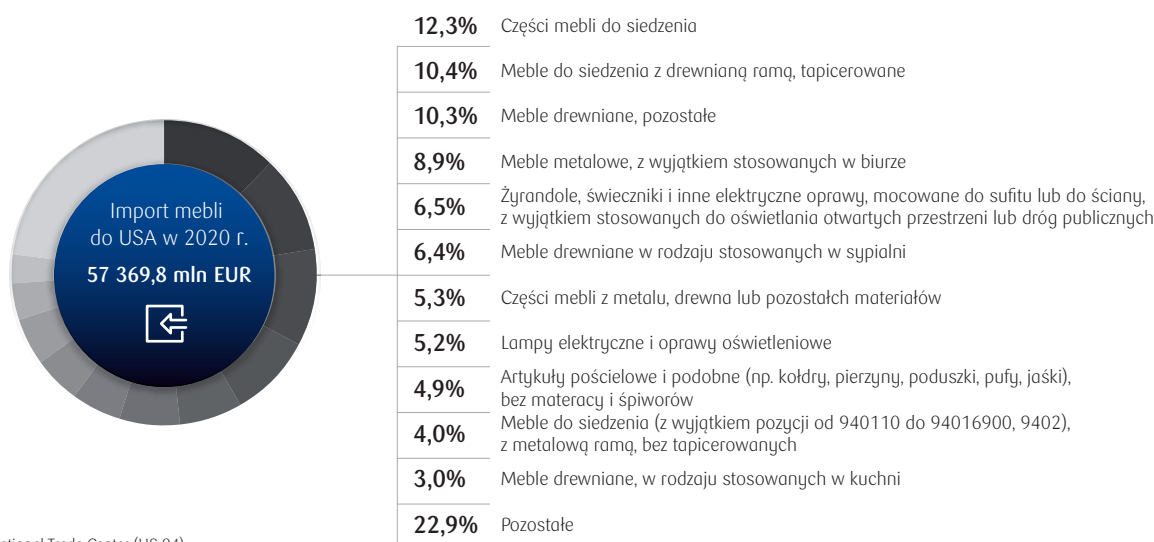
Import mebli do USA w 2020 r.

57 369,8 mln EUR

12,3% Części mebli do siedzenia

10,4% Meble do siedzenia z drewnianą ramą, tapicerowane

10,3% Meble drewniane, pozostałe

8,9% Meble metalowe, z wyjątkiem stosowanych w biurze

6,5% Żyrandole, świeczniki i inne elektryczne oprawy, mocowane do sufitu lub do ściany, z wyjątkiem stosowanych do oświetlania otwartych przestrzeni lub dróg publicznych

6,4% Meble drewniane w rodzaju stosowanych w sypialni

5,3% Części mebli z metalu, drewna lub pozostałch materiałów

5,2% Lampy elektryczne i oprawy oświetleniowe

4,9% Artykuły pościelowe i podobne (np. kołdry, pierzyny, poduszki, pufy, jaśki), bez materacy i śpiworów

4,0% Meble do siedzenia (z wyjątkiem pozycji od 940110 do 94016900, 9402), z metalową ramą, bez tapicerowanych

3,0% Meble drewniane, w rodzaju stosowanych w kuchni

22,9% Pozostałe

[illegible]ational Trade Centre (HS 94)